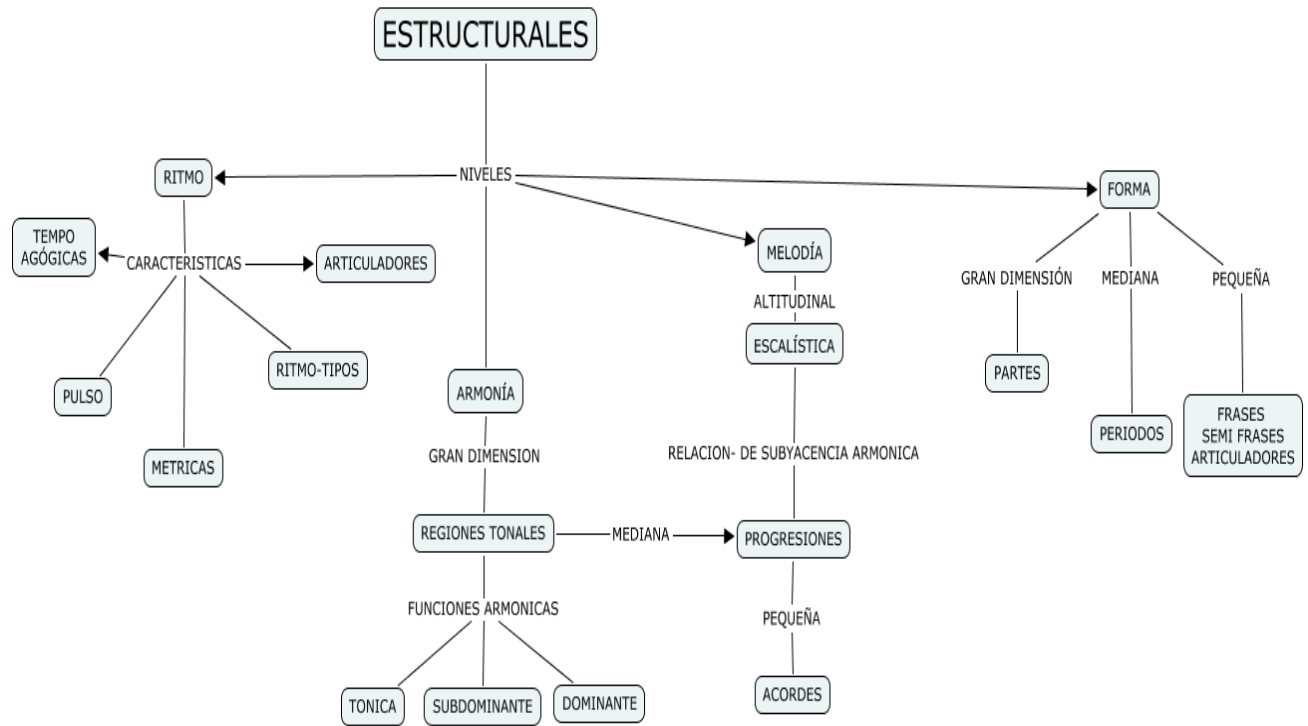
ESTRUCTURALES

NIVELES

RITMO

CARACTERISTICAS

TEMPO AGÓGICAS

ARTICULADORES

PULSO

METRICAS

RITMO-TIPOS

ARMONÍA

GRAN DIMENSION

REGIONES TONALES

MEDIANA

FUNCIONES ARMONICAS

TONICA

SUBDOMINANTE

DOMINANTE

MELODÍA

ALTITUDINAL

ESCALÍSTICA

RELACION- DE SUBYACENCIA ARMONICA

PROGRESIONES

PEQUEÑA

ACORDES

FORMA

GRAN DIMENSIÓN

MEDIANA

PEQUEÑA

PARTES

PERIODOS

FRASES SEMI FRASES ARTICULADORES